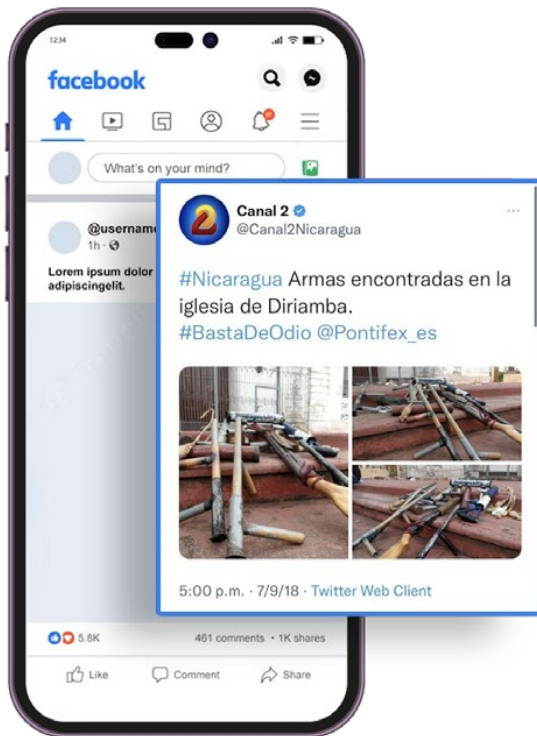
12:34

facebook

What's on your mind?

@usernam
1h ·

Lorem ipsum dolor
adipiscingelit.

Canal 2
@Canal2Nicaragua

#Nicaragua Armas encontradas en la iglesia de Diriamba.
#BastaDeOdio @Pontifex_es

5:00 p.m. · 7/9/18 · Twitter Web Client

5.8K
461 comments · 1K shares

Like
Comment
Share